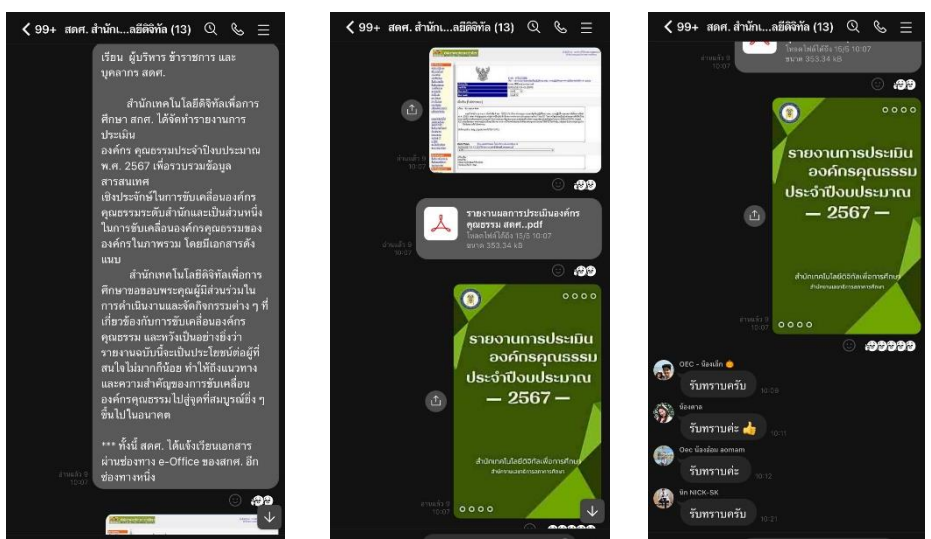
< 99+ สคศ. สำนัก...ลยีดิจิทัล (13)

เรียน ผู้บริหาร ข้าราชการ และบุคลากร สคศ.

สำนักเทคโนโลยีดิจิทัลเพื่อการศึกษา สคศ. ได้จัดทำรายงานการประเมิน
องค์กร คุณธรรมประจำปีงบประมาณ พ.ศ. 2567 เพื่อรวบรวมข้อมูลสารสนเทศ
เชิงประจักษ์ในการขับเคลื่อนองค์กรคุณธรรมระดับสำนักและเป็นส่วนหนึ่งในการขับเคลื่อนองค์กรคุณธรรมขององค์กรในภาพรวม โดยมีเอกสารดังแนบ

สำนักเทคโนโลยีดิจิทัลเพื่อการศึกษาขอขอบพระคุณผู้มีส่วนร่วมในการดำเนินงานและจัดกิจกรรมต่าง ๆ ที่เกี่ยวข้องกับการขับเคลื่อนองค์กรคุณธรรม และหวังเป็นอย่างยิ่งว่า รายงานฉบับนี้จะเป็นประโยชน์ต่อผู้ที่สนใจไม่มากก็น้อย ทำให้ถึงแนวทางและความสำคัญของการขับเคลื่อนองค์กรคุณธรรมไปสู่จุดที่สมบูรณ์ยิ่ง ๆ ขึ้นไปในอนาคต

*** ทั้งนี้ สคศ. ได้แจ้งเวียนเอกสารผ่านช่องทาง e-Office ของสคศ. อีกช่องทางหนึ่ง

อ่านแล้ว 9
10:07

< 99+ สคศ. สำนัก...ลยีดิจิทัล (13)

รายงานผลการประเมินองค์กรคุณธรรม สคศ..pdf
โหลดได้ถึง 15/6 10:07
ขนาด 353.34 kB

อ่านแล้ว 9
10:07

รายงานการประเมิน
องค์กรคุณธรรม
ประจำปีงบประมาณ
— 2567 —

สำนักเทคโนโลยีดิจิทัลเพื่อการศึกษา

อ่านแล้ว 9
10:07

< 99+ สคศ. สำนัก...ลยีดิจิทัล (13)

โหลดได้ถึง 15/6 10:07
ขนาด 353.34 kB

รายงานการประเมิน
องค์กรคุณธรรม
ประจำปีงบประมาณ
— 2567 —

สำนักเทคโนโลยีดิจิทัลเพื่อการศึกษา

อ่านแล้ว 9
10:07

OEC - น้องเล็ก
รับทราบครับ 10:09

น้องตาล
รับทราบค่ะ 👍 10:11

Oec น้องอ้อม aomam
รับทราบค่ะ 10:12

ยัก NICK-SK
รับทราบครับ 10:21